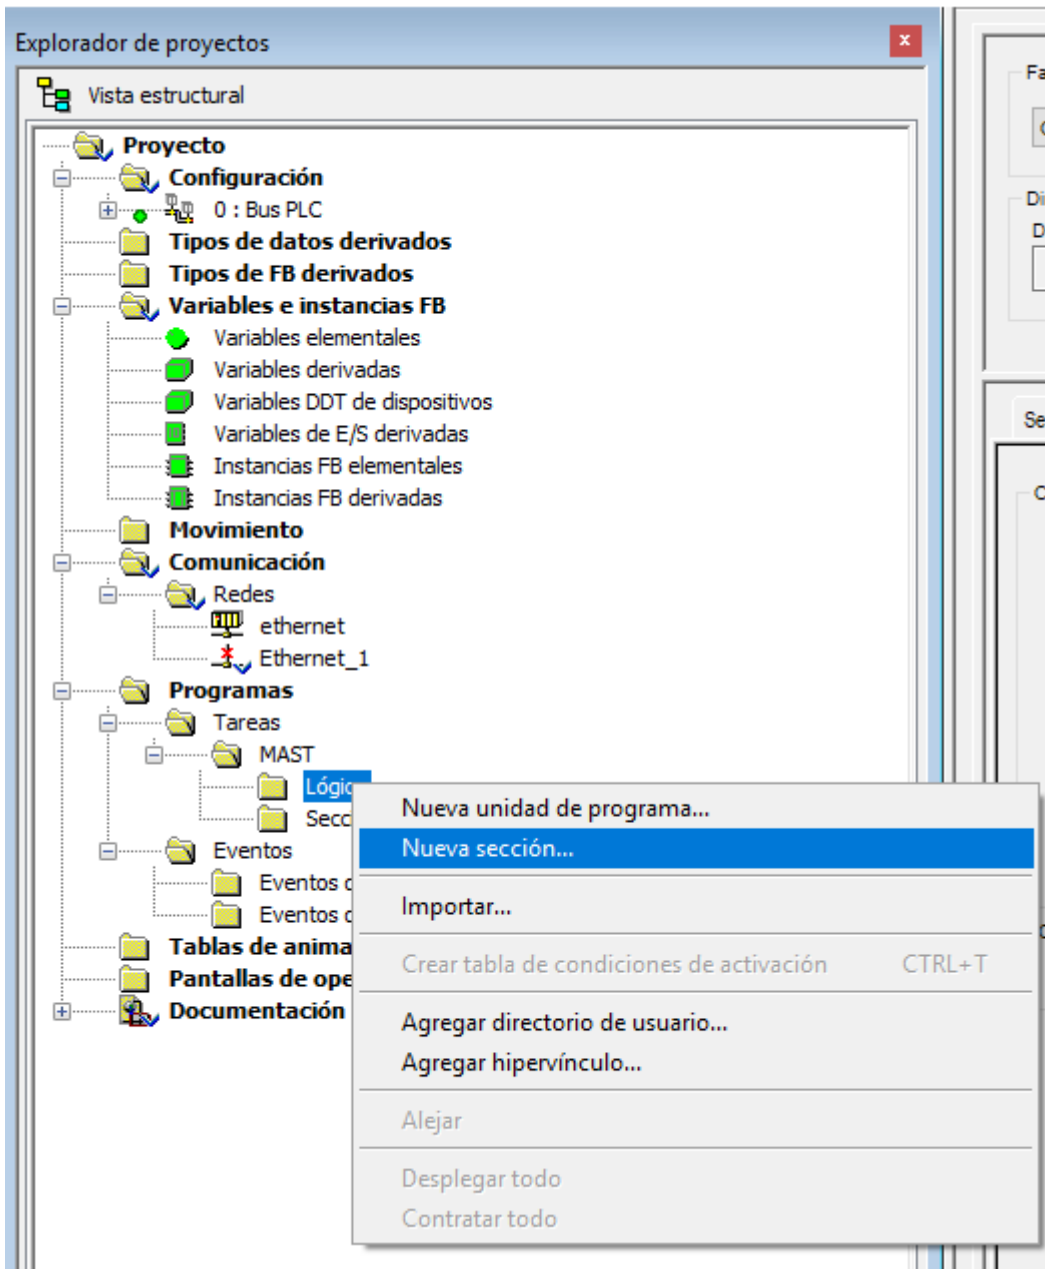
Explorador de proyectos

Vista estructural

Proyecto
Configuración
0 : Bus PLC
Tipos de datos derivados
Tipos de FB derivados
Variables e instancias FB
Variables elementales
Variables derivadas
Variables DDT de dispositivos
Variables de E/S derivadas
Instancias FB elementales
Instancias FB derivadas
Movimiento
Comunicación
Redes
ethernet
Ethernet_1
Programas
Tareas
MAST
Lógic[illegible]
Secc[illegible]
Eventos
Eventos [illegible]
Eventos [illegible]
Tablas de anima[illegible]
Pantallas de ope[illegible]
Documentación

Nueva unidad de programa...
Nueva sección...
Importar...
Crear tabla de condiciones de activación CTRL+T
Agregar directorio de usuario...
Agregar hipervínculo...
Alejar
Desplegar todo
Contratar todo

Fa
Di
D
Se